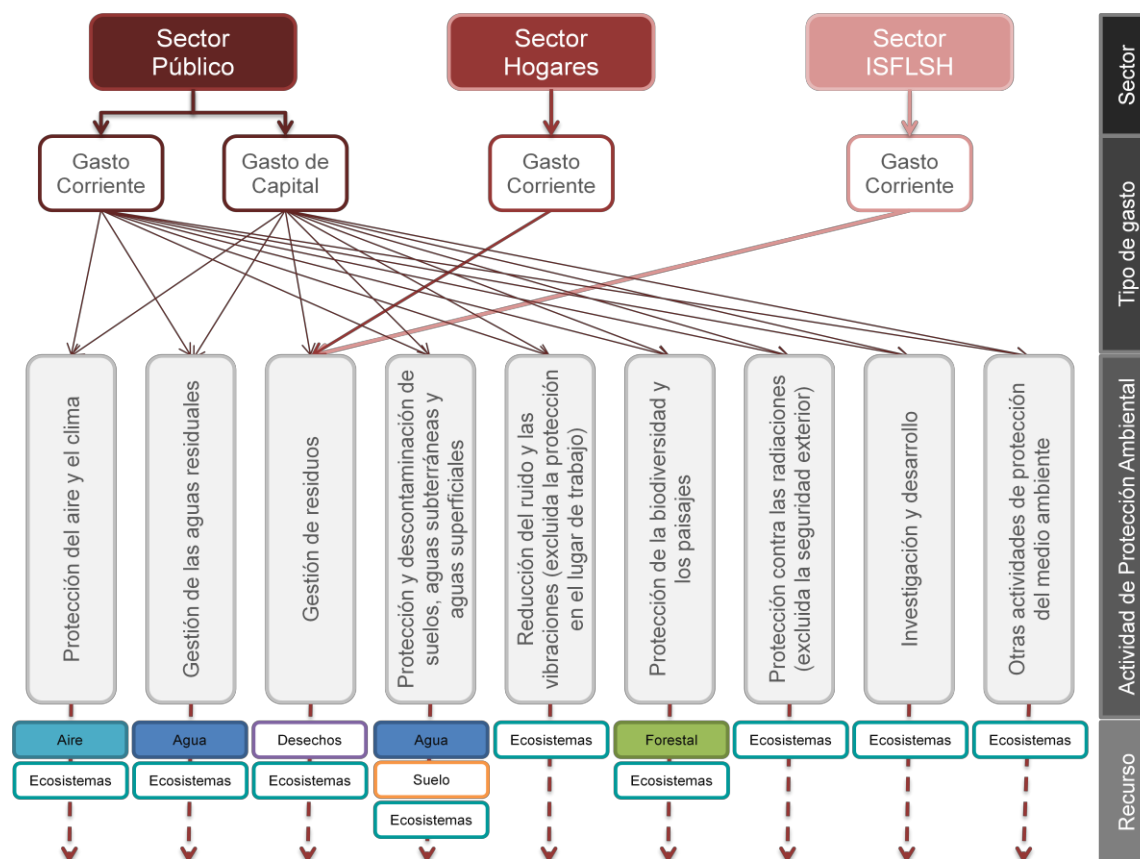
Sector Público

Sector Hogares

Sector ISFLSH

Sector

Gasto Corriente

Gasto de Capital

Gasto Corriente

Gasto Corriente

Tipo de gasto

Protección del aire y el clima

Gestión de las aguas residuales

Gestión de residuos

Protección y descontaminación de suelos, aguas subterráneas y aguas superficiales

Reducción del ruido y las vibraciones (excluida la protección en el lugar de trabajo)

Protección de la biodiversidad y los paisajes

Protección contra las radiaciones (excluida la seguridad exterior)

Investigación y desarrollo

Otras actividades de protección del medio ambiente

Actividad de Protección Ambiental

Aire

Ecosistemas

Agua

Ecosistemas

Desechos

Ecosistemas

Agua

Suelo

Ecosistemas

Ecosistemas

Forestal

Ecosistemas

Ecosistemas

Ecosistemas

Ecosistemas

Recurso